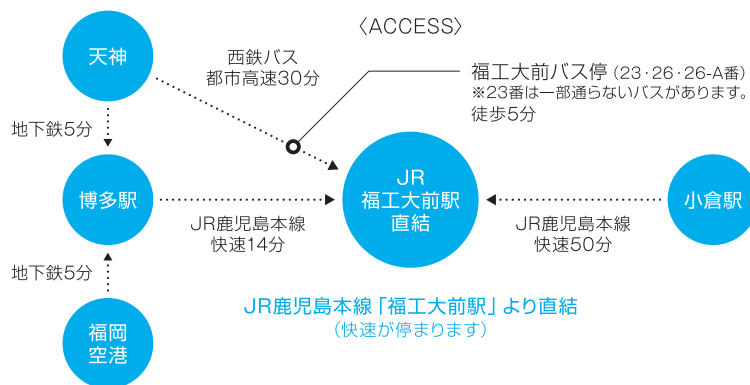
〈ACCESS〉

天神

西鉄バス
都市高速30分

福工大前バス停（23・26・26-A番）
※23番は一部通らないバスがあります。
徒歩5分

地下鉄5分

博多駅

JR鹿児島本線
快速14分

JR
福工大前駅
直結

JR鹿児島本線
快速50分

小倉駅

地下鉄5分

福岡
空港

JR鹿児島本線「福工大前駅」より直結
（快速が停まります）